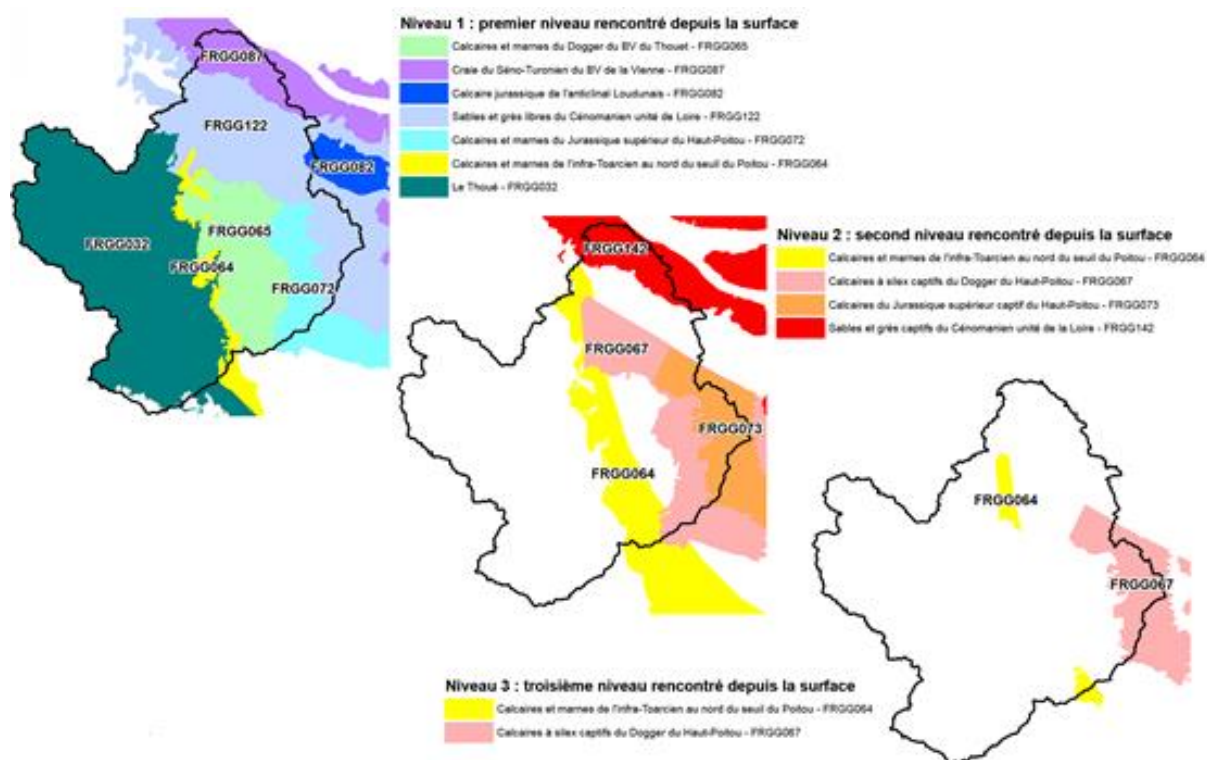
Niveau 1 : premier niveau rencontré depuis la surface

Calcaires et marnes du Dogger du BV du Thouet - FRGG065

Craie du Séno-Turonien du BV de la Vienne - FRGG087

Calcaire jurassique de l'anticlinal Loudunais - FRGG082

Sables et grès libres du Cénomanien unité de Loire - FRGG122

Calcaires et marnes du Jurassique supérieur du Haut-Poitou - FRGG072

Calcaires et marnes de l'infra-Toarcien au nord du seuil du Poitou - FRGG064

Le Thoué - FRGG032

FRGG087

FRGG122

FRGG082

FRGG032

FRGG065

FRGG064

FRGG072

Niveau 2 : second niveau rencontré depuis la surface

Calcaires et marnes de l'infra-Toarcien au nord du seuil du Poitou - FRGG064

Calcaires à silex captifs du Dogger du Haut-Poitou - FRGG067

Calcaires du Jurassique supérieur captif du Haut-Poitou - FRGG073

Sables et grès captifs du Cénomanien unité de la Loire - FRGG142

FRGG142

FRGG067

FRGG073

FRGG064

FRGG064

FRGG067

Niveau 3 : troisième niveau rencontré depuis la surface

Calcaires et marnes de l'infra-Toarcien au nord du seuil du Poitou - FRGG064

Calcaires à silex captifs du Dogger du Haut-Poitou - FRGG067